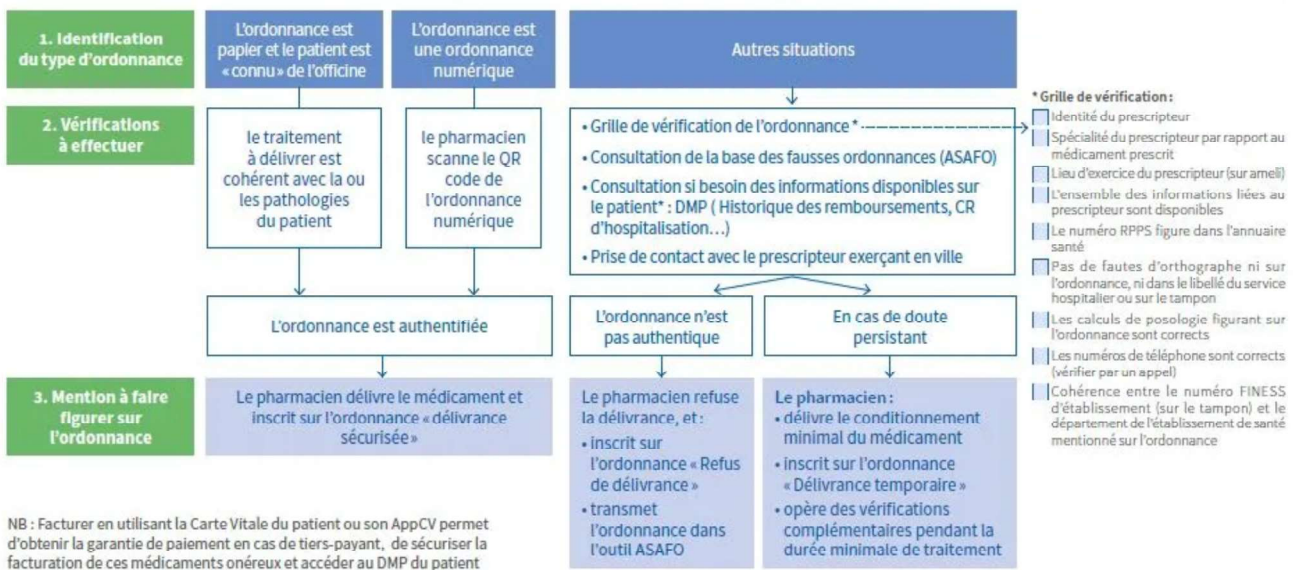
1. Identification du type d'ordonnance

L'ordonnance est papier et le patient est « connu » de l'officine

L'ordonnance est une ordonnance numérique

Autres situations

2. Vérifications à effectuer

le traitement à délivrer est cohérent avec la ou les pathologies du patient

le pharmacien scanne le QR code de l'ordonnance numérique

• Grille de vérification de l'ordonnance *
• Consultation de la base des fausses ordonnances (ASAFO)
• Consultation si besoin des informations disponibles sur le patient* : DMP ( Historique des remboursements, CR d'hospitalisation…)
• Prise de contact avec le prescripteur exerçant en ville

L'ordonnance est authentifiée

L'ordonnance n'est pas authentique

En cas de doute persistant

3. Mention à faire figurer sur l'ordonnance

Le pharmacien délivre le médicament et inscrit sur l'ordonnance « délivrance sécurisée »

Le pharmacien refuse la délivrance, et :
• inscrit sur l'ordonnance « Refus de délivrance »
• transmet l'ordonnance dans l'outil ASAFO

Le pharmacien :
• délivre le conditionnement minimal du médicament
• inscrit sur l'ordonnance « Délivrance temporaire »
• opère des vérifications complémentaires pendant la durée minimale de traitement

* Grille de vérification :
Identité du prescripteur
Spécialité du prescripteur par rapport au médicament prescrit
Lieu d'exercice du prescripteur (sur ameli)
L'ensemble des informations liées au prescripteur sont disponibles
Le numéro RPPS figure dans l'annuaire santé
Pas de fautes d'orthographe ni sur l'ordonnance, ni dans le libellé du service hospitalier ou sur le tampon
Les calculs de posologie figurant sur l'ordonnance sont corrects
Les numéros de téléphone sont corrects (vérifier par un appel)
Cohérence entre le numéro FINESS d'établissement (sur le tampon) et le département de l'établissement de santé mentionné sur l'ordonnance

NB : Facturer en utilisant la Carte Vitale du patient ou son AppCV permet d'obtenir la garantie de paiement en cas de tiers-payant, de sécuriser la facturation de ces médicaments onéreux et accéder au DMP du patient